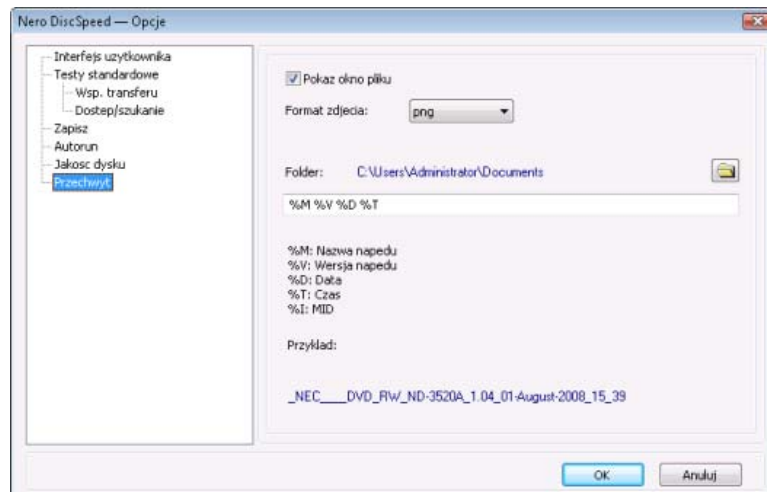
Nero DiscSpeed — Opcje

Interfejs uzytkownika
Testy standardowe
Wsp. transferu
Dostep/szukanie
Zapisz
Autorun
Jakosc dysku
Przechwyt

Pokaz okno pliku

Format zdjecia: png

Folder: C:\Users\Administrator\Documents

%M %V %D %T

%M: Nazwa napedu
%V: Wersja napedu
%D: Data
%T: Czas
%I: MID

Przyklad:

_NEC____DVD_RW_ND-3520A_1.04_01-August-2008_15_39

OK Anuluj